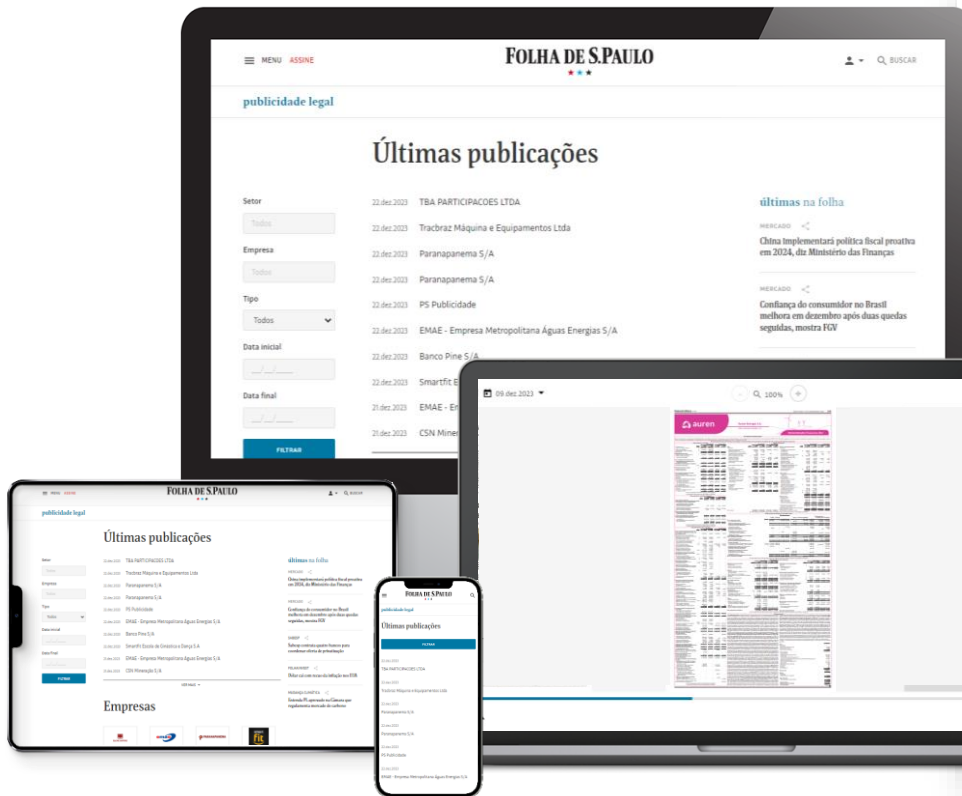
MENU ASSINE

FOLHA DE S.PAULO

BUSCAR

publicidade legal

Últimas publicações

Setor
Todos
Empresa
Todas
Tipo
Todos
Data inicial
__/__/____
Data final
__/__/____
FILTRAR

22.dez.2023 TBA PARTICIPACOES LTDA
22.dez.2023 Tracbraz Máquina e Equipamentos Ltda
22.dez.2023 Paranapanema S/A
22.dez.2023 Paranapanema S/A
22.dez.2023 PS Publicidade
22.dez.2023 EMAE - Empresa Metropolitana Águas Energias S/A
22.dez.2023 Banco Pine S/A
22.dez.2023 Smartfit E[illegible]
21.dez.2023 EMAE - Em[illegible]
21.dez.2023 CSN Miner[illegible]

últimas na folha

MERCADO
China implementará política fiscal proativa em 2024, diz Ministério das Finanças

MERCADO
Confiança do consumidor no Brasil melhora em dezembro após duas quedas seguidas, mostra FGV

09.dez.2023 100%

auren

FOLHA DE S.PAULO

publicidade legal

Últimas publicações

Setor
Todos
Empresa
Todas
Tipo
Todos
Data inicial
Data final
FILTRAR

TBA PARTICIPACOES LTDA
Tracbraz Máquina e Equipamentos Ltda
Paranapanema S/A
Paranapanema S/A
PS Publicidade
EMAE - Empresa Metropolitana Águas Energias S/A
Banco Pine S/A
Smartfit Escola de Ginástica e Dança S/A
EMAE - Empresa Metropolitana Águas Energias S/A
CSN Mineração S/A

VER MAIS

últimas na folha

MERCADO
China implementará política fiscal proativa em 2024, diz Ministério das Finanças

MERCADO
Confiança do consumidor no Brasil melhora em dezembro após duas quedas seguidas, mostra FGV

Empresas

FOLHA DE S.PAULO

publicidade legal

Últimas publicações

FILTRAR

TBA PARTICIPACOES LTDA
Tracbraz Máquina e Equipamentos Ltda
Paranapanema S/A
Paranapanema S/A
PS Publicidade
EMAE - Empresa Metropolitana Águas Energias S/A